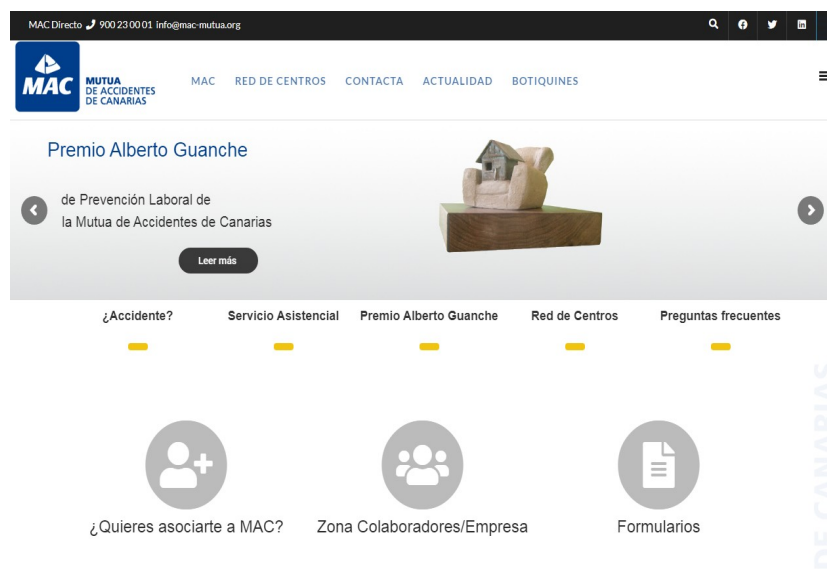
MAC Directo 900 23 00 01 info@mac-mutua.org

MAC MUTUA DE ACCIDENTES DE CANARIAS

MAC RED DE CENTROS CONTACTA ACTUALIDAD BOTIQUINES

Premio Alberto Guanche

de Prevención Laboral de la Mutua de Accidentes de Canarias

Leer más

¿Accidente? Servicio Asistencial Premio Alberto Guanche Red de Centros Preguntas frecuentes

¿Quieres asociarte a MAC? Zona Colaboradores/Empresa Formularios

DE CANARIAS